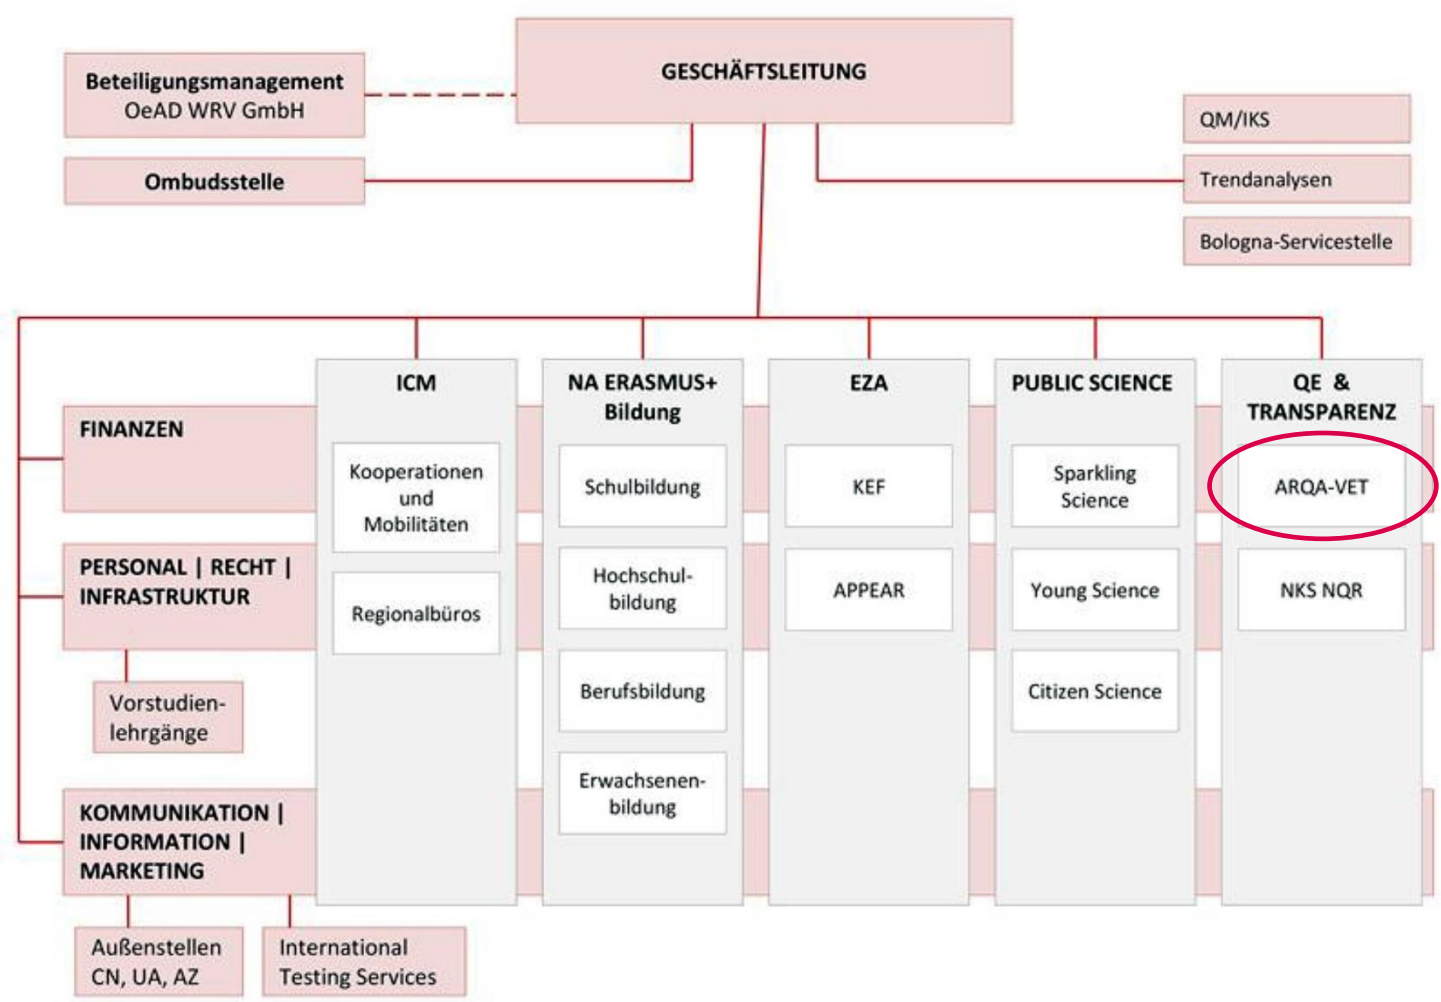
Beteiligungsmanagement
OeAD WRV GmbH

GESCHÄFTSLEITUNG

Ombudsstelle

QM/IKS

Trendanalysen

Bologna-Servicestelle

FINANZEN

PERSONAL | RECHT | INFRASTRUKTUR

Vorstudienlehrgänge

KOMMUNIKATION | INFORMATION | MARKETING

Außenstellen CN, UA, AZ

International Testing Services

ICM

Kooperationen und Mobilitäten

Regionalbüros

NA ERASMUS+ Bildung

Schulbildung

Hochschulbildung

Berufsbildung

Erwachsenenbildung

EZA

KEF

APPEAR

PUBLIC SCIENCE

Sparkling Science

Young Science

Citizen Science

QE & TRANSPARENZ

ARQA-VET

NKS NQR